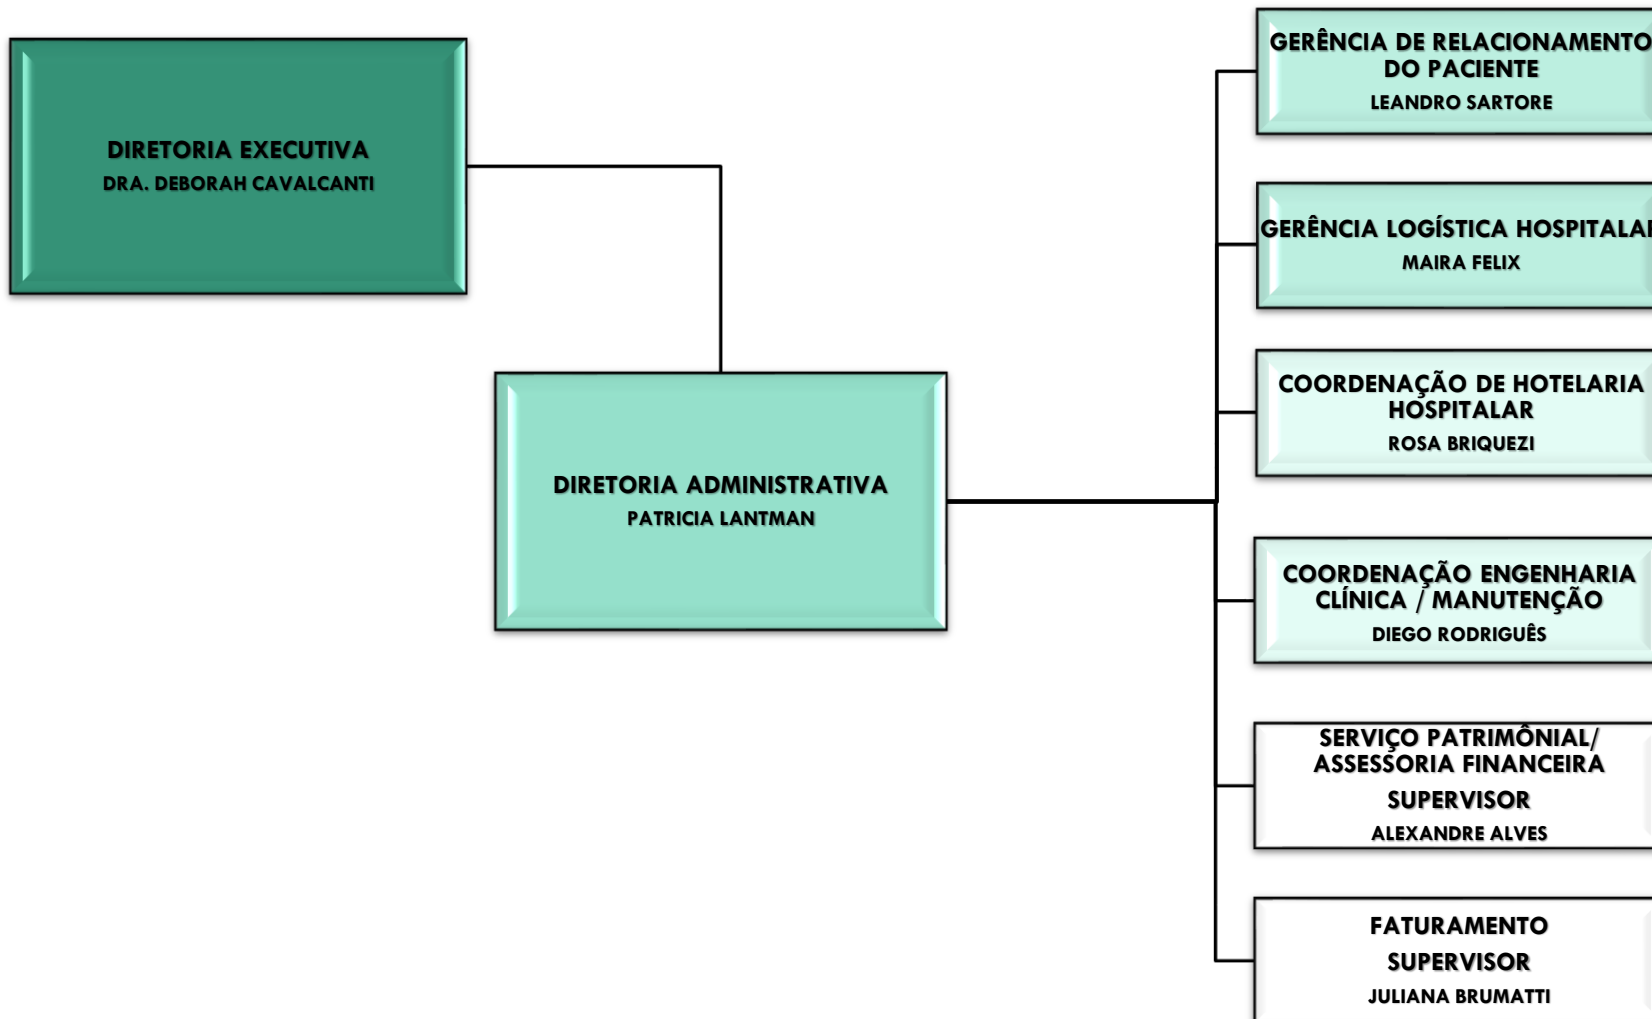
DIRETORIA EXECUTIVA
DRA. DEBORAH CAVALCANTI

DIRETORIA ADMINISTRATIVA
PATRICIA LANTMAN

GERÊNCIA DE RELACIONAMENTO DO PACIENTE
LEANDRO SARTORE

GERÊNCIA LOGÍSTICA HOSPITALA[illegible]
MAIRA FELIX

COORDENAÇÃO DE HOTELARIA HOSPITALAR
ROSA BRIQUEZI

COORDENAÇÃO ENGENHARIA CLÍNICA / MANUTENÇÃO
DIEGO RODRIGUÊS

SERVIÇO PATRIMÔNIAL/ ASSESSORIA FINANCEIRA
SUPERVISOR
ALEXANDRE ALVES

FATURAMENTO
SUPERVISOR
JULIANA BRUMATTI